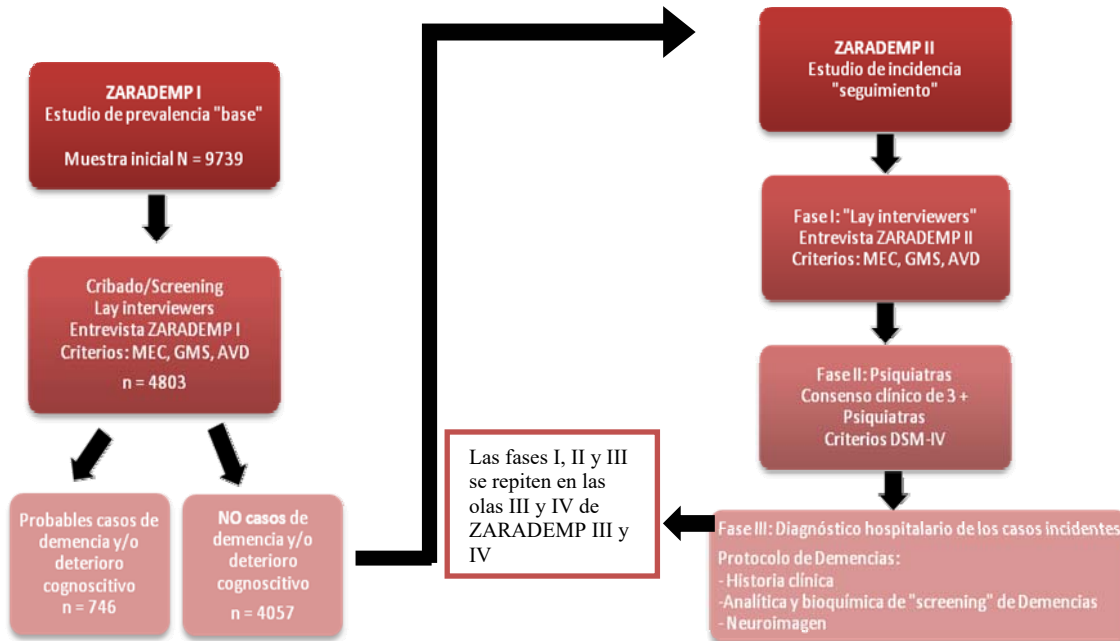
ZARADEMP I
Estudio de prevalencia "base"

Muestra inicial N = 9739

Cribado/Screening
Lay interviewers
Entrevista ZARADEMP I
Criterios: MEC, GMS, AVD

n = 4803

Probables casos de demencia y/o deterioro cognoscitivo
n = 746

NO casos de demencia y/o deterioro cognoscitivo
n = 4057

ZARADEMP II
Estudio de incidencia
"seguimiento"

Fase I: "Lay interviewers"
Entrevista ZARADEMP II
Criterios: MEC, GMS, AVD

Fase II: Psiquiatras
Consenso clínico de 3 + Psiquiatras
Criterios DSM-IV

Las fases I, II y III se repiten en las olas III y IV de ZARADEMP III y IV

Fase III: Diagnóstico hospitalario de los casos incidentes
Protocolo de Demencias:
- Historia clínica
-Analítica y bioquímica de "screening" de Demencias
- Neuroimagen